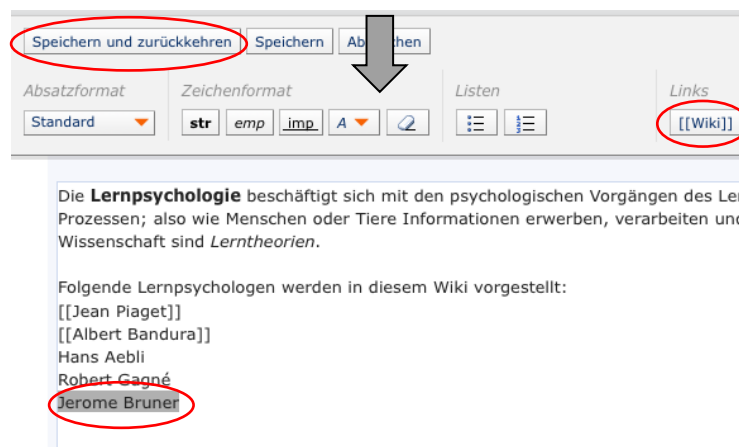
Speichern und zurückkehren | Speichern | Ab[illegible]chen

Absatzformat
Standard

Zeichenformat
str | emp | imp | A

Listen

Links
[[Wiki]]

Die **Lernpsychologie** beschäftigt sich mit den psychologischen Vorgängen des Ler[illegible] Prozessen; also wie Menschen oder Tiere Informationen erwerben, verarbeiten und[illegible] Wissenschaft sind *Lerntheorien*.

Folgende Lernpsychologen werden in diesem Wiki vorgestellt:
[[Jean Piaget]]
[[Albert Bandura]]
Hans Aebli
Robert Gagné
Jerome Bruner